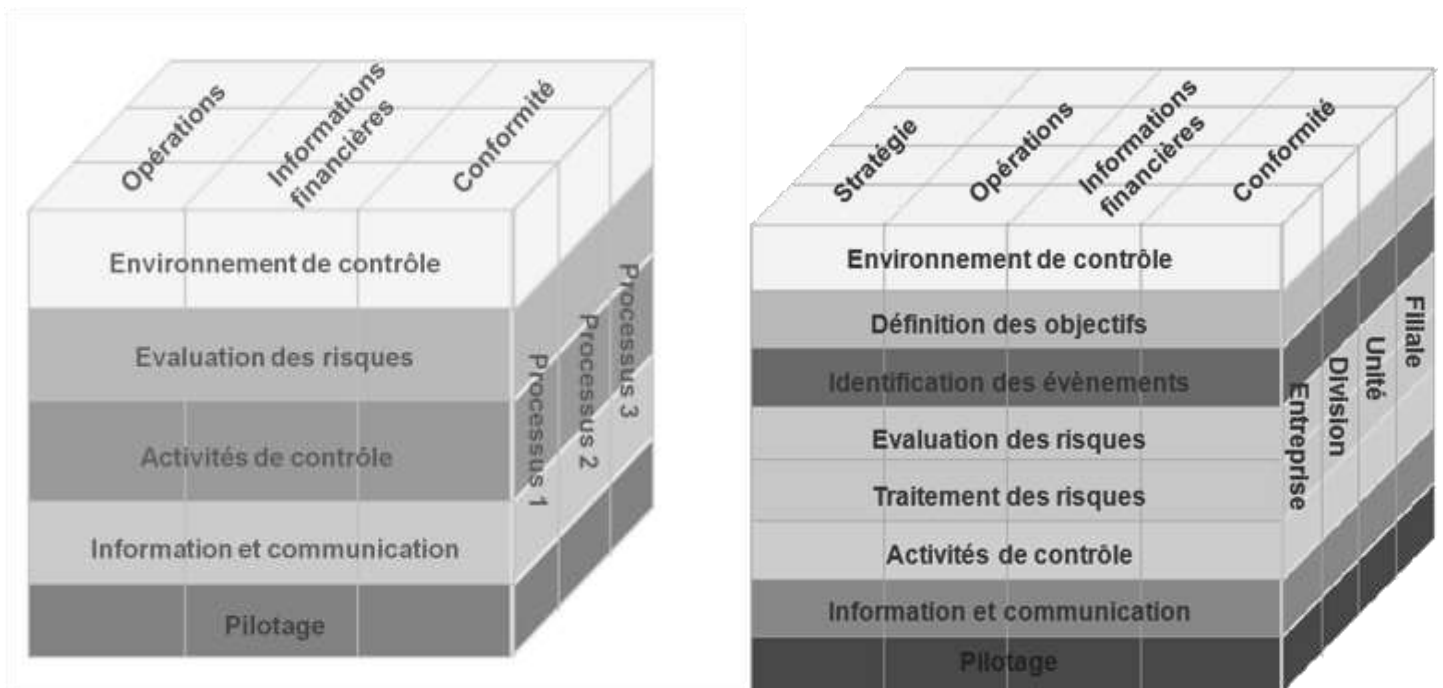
Opérations
Informations financières
Conformité
Environnement de contrôle
Evaluation des risques
Activités de contrôle
Information et communication
Pilotage
Processus 1
Processus 2
Processus 3

Stratégie
Opérations
Informations financières
Conformité
Environnement de contrôle
Définition des objectifs
Identification des évènements
Evaluation des risques
Traitement des risques
Activités de contrôle
Information et communication
Pilotage
Entreprise
Division
Unité
Filiale